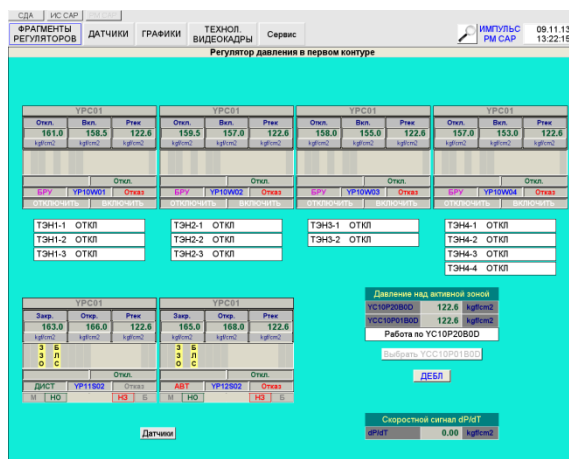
СДА | ИС САР

ФРАГМЕНТЫ РЕГУЛЯТОРОВ | ДАТЧИКИ | ГРАФИКИ | ТЕХНОЛ. ВИДЕОКАДРЫ | Сервис

ИМПУЛЬС РМ САР

09.11.13 13:22:15

Регулятор давления в первом контуре

YPC01

| Откл. | Вкл. | Ртек |
|---|---|---|
| 161.0 | 158.5 | 122.6 |
| kgf/cm2 | kgf/cm2 | kgf/cm2 |

Откл.

БРУ | YP10W01 | Отказ

ОТКЛЮЧИТЬ | ВКЛЮЧИТЬ

YPC01

| Откл. | Вкл. | Ртек |
|---|---|---|
| 159.5 | 157.0 | 122.6 |
| kgf/cm2 | kgf/cm2 | kgf/cm2 |

Откл.

БРУ | YP10W02 | Отказ

ОТКЛЮЧИТЬ | ВКЛЮЧИТЬ

YPC01

| Откл. | Вкл. | Ртек |
|---|---|---|
| 158.0 | 155.0 | 122.6 |
| kgf/cm2 | kgf/cm2 | kgf/cm2 |

Откл.

БРУ | YP10W03 | Отказ

ОТКЛЮЧИТЬ | ВКЛЮЧИТЬ

YPC01

| Откл. | Вкл. | Ртек |
|---|---|---|
| 157.0 | 153.0 | 122.6 |
| kgf/cm2 | kgf/cm2 | kgf/cm2 |

Откл.

БРУ | YP10W04 | Отказ

ОТКЛЮЧИТЬ | ВКЛЮЧИТЬ

ТЭН1-1 ОТКЛ
ТЭН1-2 ОТКЛ
ТЭН1-3 ОТКЛ

ТЭН2-1 ОТКЛ
ТЭН2-2 ОТКЛ
ТЭН2-3 ОТКЛ

ТЭН3-1 ОТКЛ
ТЭН3-2 ОТКЛ

ТЭН4-1 ОТКЛ
ТЭН4-2 ОТКЛ
ТЭН4-3 ОТКЛ
ТЭН4-4 ОТКЛ

YPC01

| Закр. | Откр. | Ртек |
|---|---|---|
| 163.0 | 166.0 | 122.6 |
| kgf/cm2 | kgf/cm2 | kgf/cm2 |

З Б
З Л
О С

Откл.

ДИСТ | YP11S02 | Отказ

М | НО | НЗ | Б

YPC01

| Закр. | Откр. | Ртек |
|---|---|---|
| 165.0 | 168.0 | 122.6 |
| kgf/cm2 | kgf/cm2 | kgf/cm2 |

З Б
З Л
О С

Откл.

АВТ | YP12S02 | Отказ

М | НО | НЗ | Б

Давление над активной зоной

| YC10P20B0D | 122.6 | kgf/cm2 |
|---|---|---|
| YCC10P01B0D | 122.6 | kgf/cm2 |

Работа по YC10P20B0D

Выбрать YCC10P01B0D

ДЕБЛ

Скоростной сигнал dP/dT

dP/dT | 0.00 | kgf/cm2

Датчики